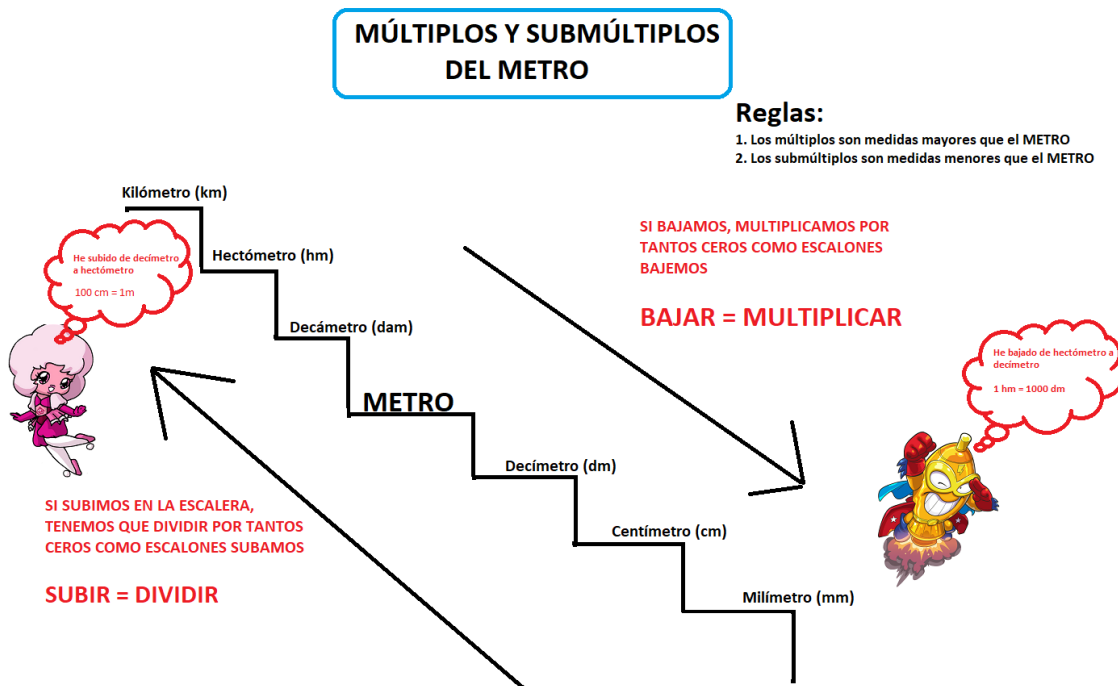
MÚLTIPLOS Y SUBMÚLTIPLOS DEL METRO

Reglas:
1. Los múltiplos son medidas mayores que el METRO
2. Los submúltiplos son medidas menores que el METRO

Kilómetro (km)

Hectómetro (hm)

Decámetro (dam)

METRO

Decímetro (dm)

Centímetro (cm)

Milímetro (mm)

He subido de decímetro a hectómetro

100 cm = 1m

SI BAJAMOS, MULTIPLICAMOS POR TANTOS CEROS COMO ESCALONES BAJEMOS

BAJAR = MULTIPLICAR

He bajado de hectómetro a decímetro

1 hm = 1000 dm

SI SUBIMOS EN LA ESCALERA, TENEMOS QUE DIVIDIR POR TANTOS CEROS COMO ESCALONES SUBAMOS

SUBIR = DIVIDIR